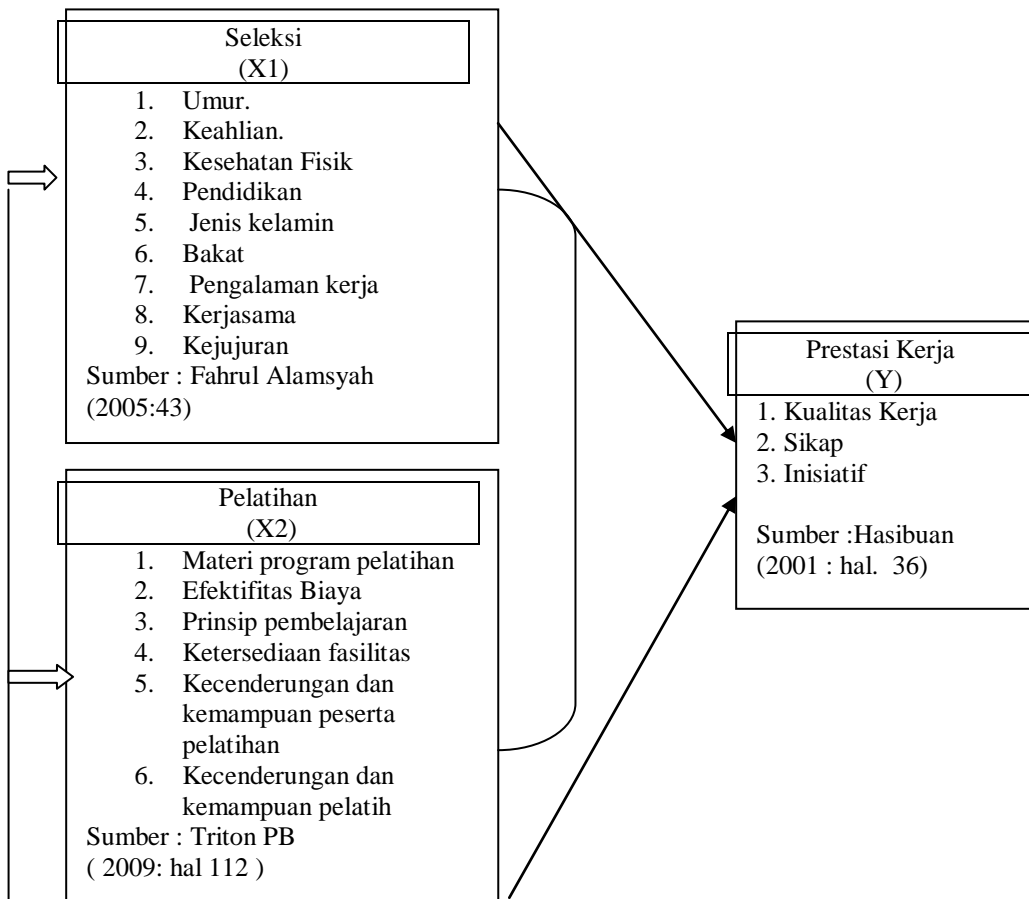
Seleksi
(X1)
1. Umur.
2. Keahlian.
3. Kesehatan Fisik
4. Pendidikan
5. Jenis kelamin
6. Bakat
7. Pengalaman kerja
8. Kerjasama
9. Kejujuran
Sumber : Fahrul Alamsyah (2005:43)

Pelatihan
(X2)
1. Materi program pelatihan
2. Efektifitas Biaya
3. Prinsip pembelajaran
4. Ketersediaan fasilitas
5. Kecenderungan dan kemampuan peserta pelatihan
6. Kecenderungan dan kemampuan pelatih
Sumber : Triton PB
( 2009: hal 112 )

Prestasi Kerja
(Y)
1. Kualitas Kerja
2. Sikap
3. Inisiatif

Sumber :Hasibuan (2001 : hal. 36)